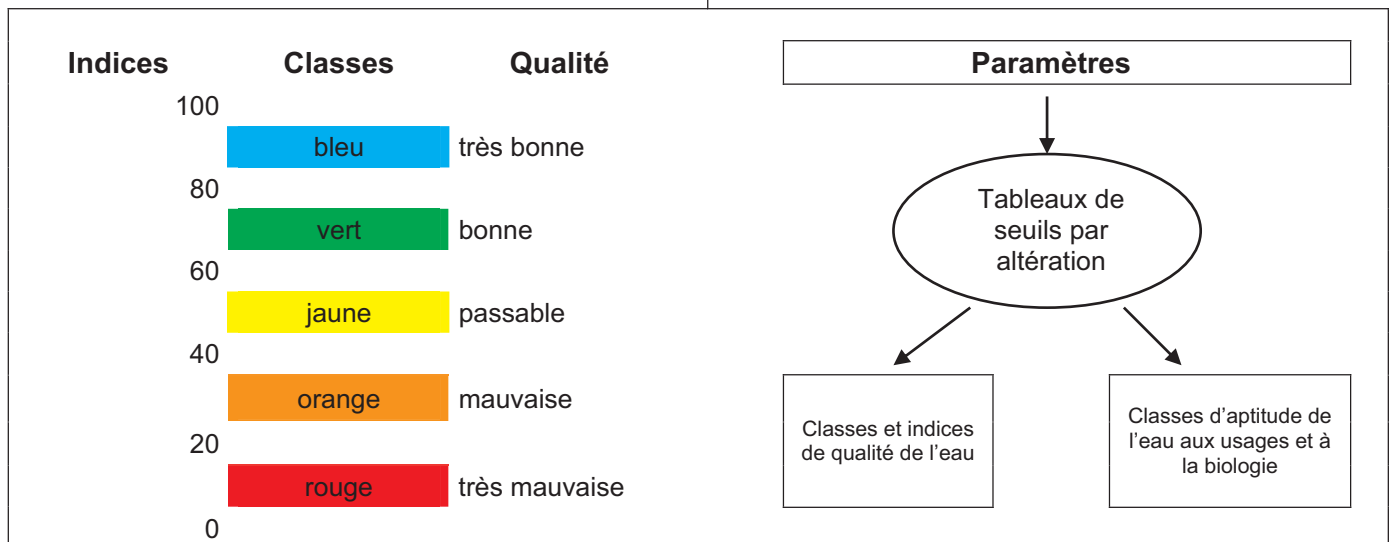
Indices Classes Qualité

100

bleu très bonne

80

vert bonne

60

jaune passable

40

orange mauvaise

20

rouge très mauvaise

0

Paramètres

Tableaux de seuils par altération

Classes et indices de qualité de l'eau

Classes d'aptitude de l'eau aux usages et à la biologie